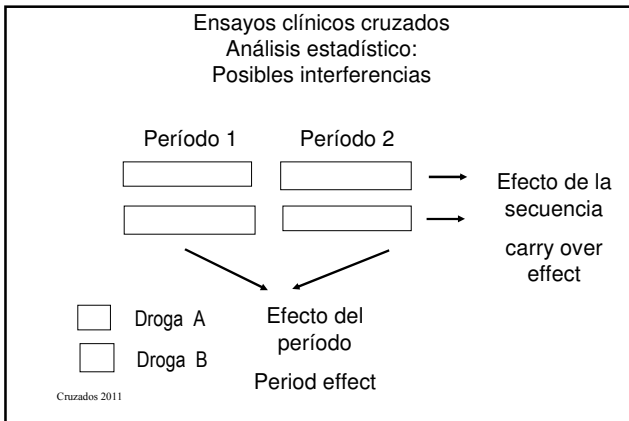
Ensayos clínicos cruzados
Análisis estadístico:
Posibles interferencias

Período 1 Período 2

Efecto de la secuencia

carry over effect

Efecto del período

Period effect

Droga A

Droga B

Cruzados 2011